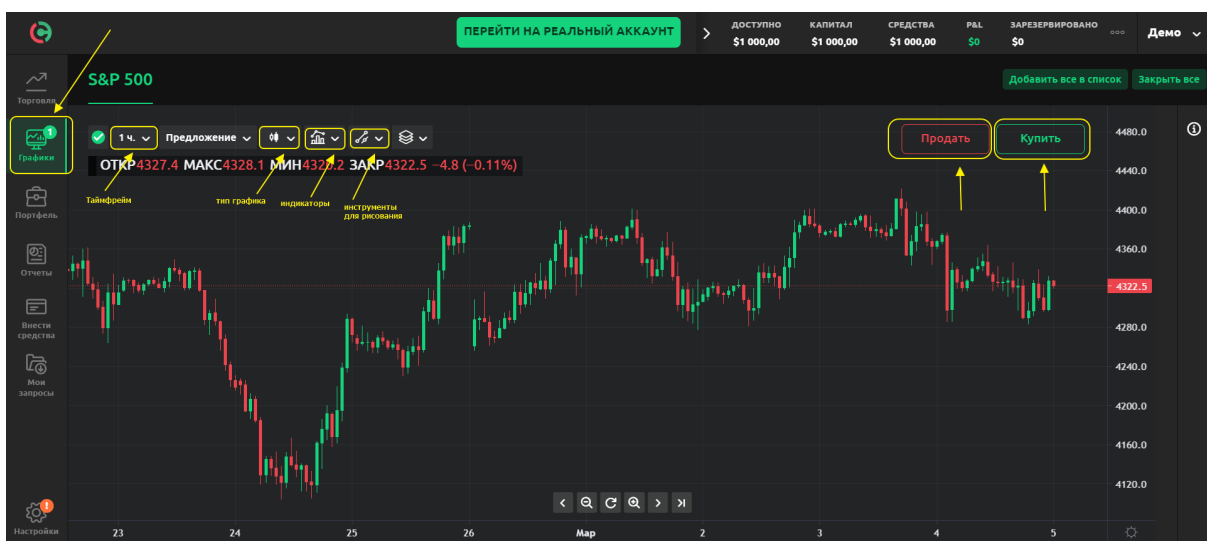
ПЕРЕЙТИ НА РЕАЛЬНЫЙ АККАУНТ

ДОСТУПНО
$1 000,00
КАПИТАЛ
$1 000,00
СРЕДСТВА
$1 000,00
P&L
$0
ЗАРЕЗЕРВИРОВАНО
$0
Демо

Торговля
1
Графики
Портфель
Отчеты
Внести средства
Мои запросы
Настройки

S&P 500

Добавить все в список
Закрыть все

1 ч.
Предложение

ОТКР 4327.4 МАКС 4328.1 МИН 4320.2 ЗАКР 4322.5 −4.8 (−0.11%)

Таймфрейм
тип графика
индикаторы
инструменты для рисования

Продать
Купить

4480.0
4440.0
4400.0
4360.0
4322.5
4280.0
4240.0
4200.0
4160.0
4120.0

23
24
25
26
Мар
2
3
4
5